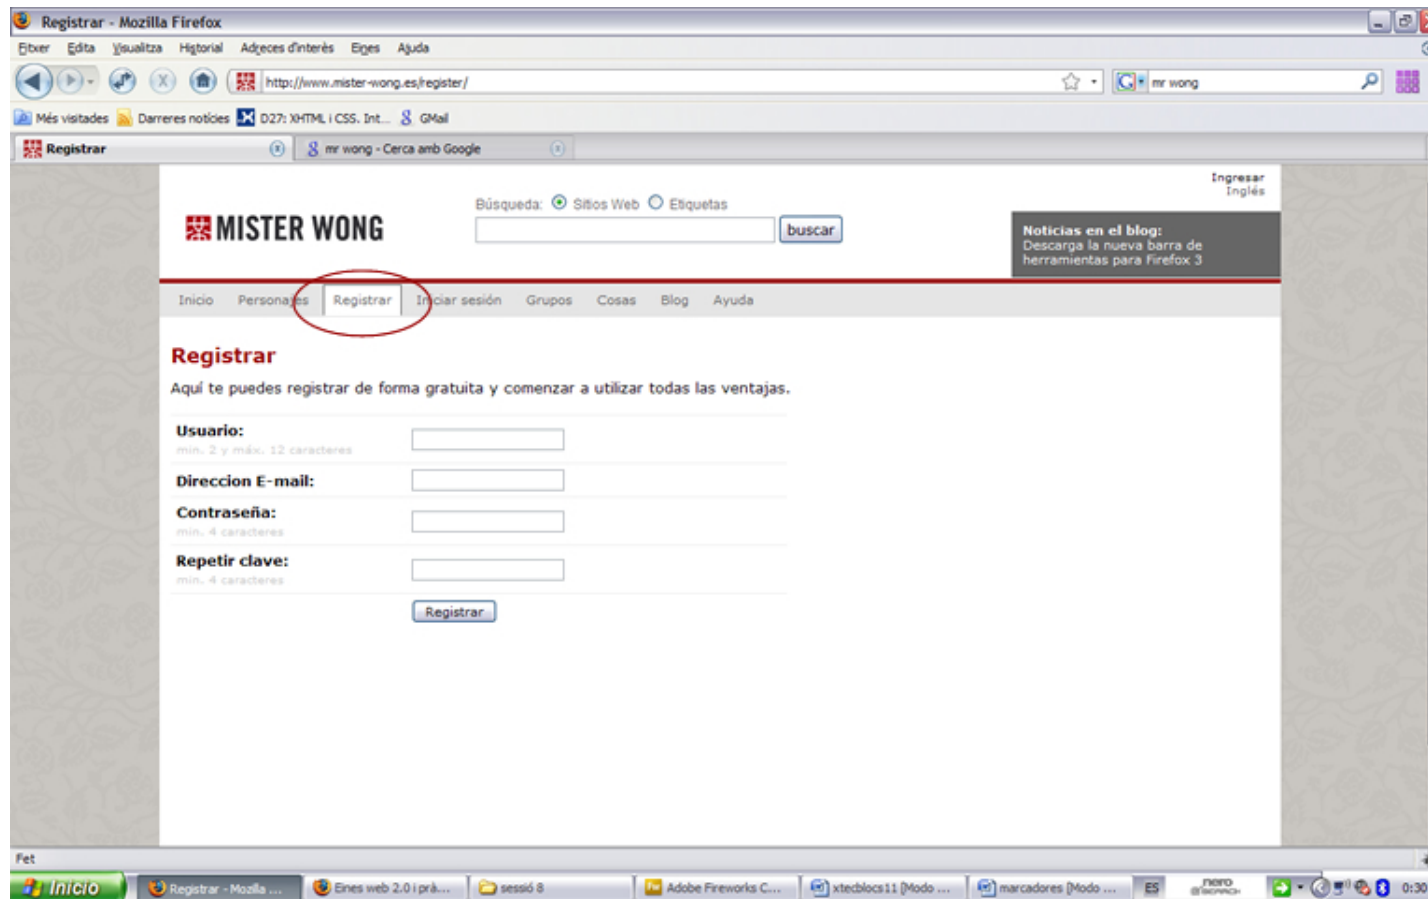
Registrar - Mozilla Firefox

Fitxer Edita Visualitza Historial Adreces d'interès Eines Ajuda

http://www.mister-wong.es/register/

mr wong

Més visitades Darreres notícies D27: XHTML i CSS. Int... GMail

Registrar

mr wong - Cerca amb Google

Ingresar
Inglés

MISTER WONG

Búsqueda: Sitios Web Etiquetas

buscar

Noticias en el blog:
Descarga la nueva barra de herramientas para Firefox 3

Inicio Personajes Registrar Iniciar sesión Grupos Cosas Blog Ayuda

Registrar

Aquí te puedes registrar de forma gratuita y comenzar a utilizar todas las ventajas.

Usuario:
min. 2 y máx. 12 caracteres

Direccion E-mail:

Contraseña:
min. 4 caracteres

Repetir clave:
min. 4 caracteres

Registrar

Fet

Inicio Registrar - Mozilla ... Eines web 2.0 i prà... sessió 8 Adobe Fireworks C... xtecblocs11 [Modo ... marcadores [Modo ... ES nero 0:30